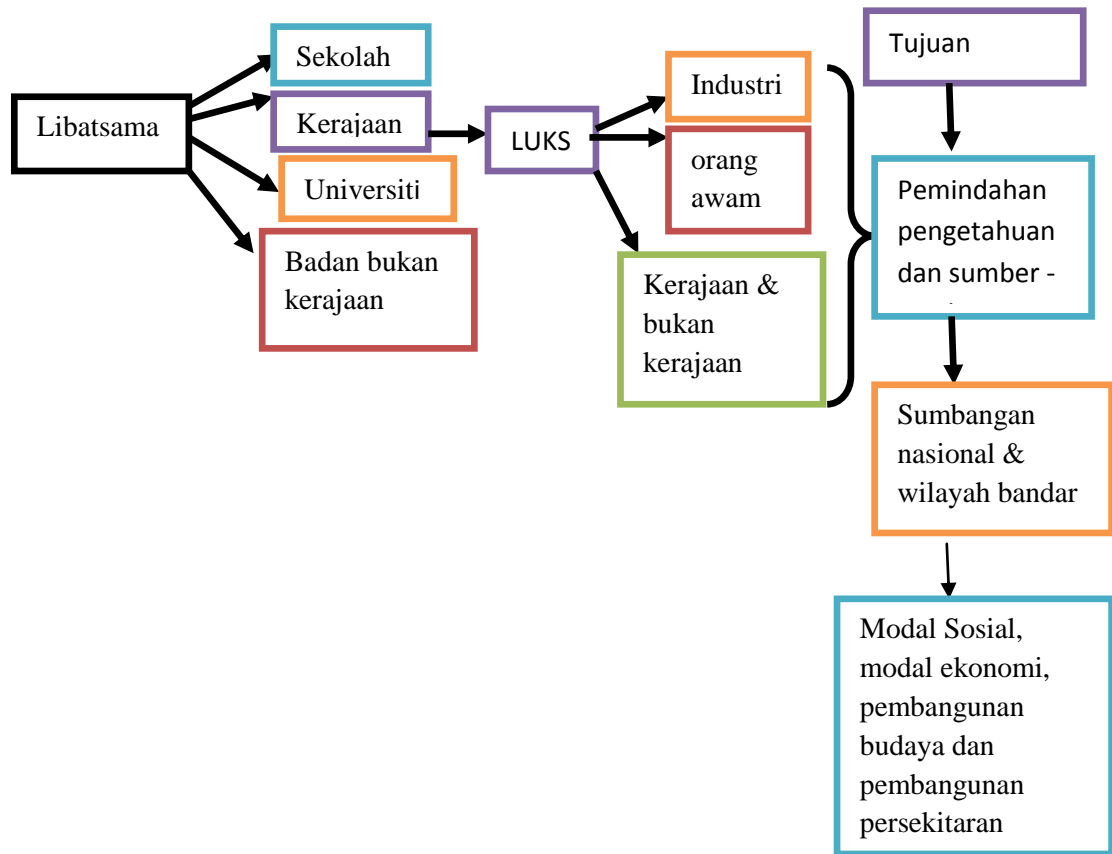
Libatsama

Sekolah

Kerajaan

Universiti

Badan bukan kerajaan

LUKS

Industri

orang awam

Kerajaan & bukan kerajaan

Tujuan

Pemindahan pengetahuan dan sumber -

Sumbangan nasional & wilayah bandar

Modal Sosial, modal ekonomi, pembangunan budaya dan pembangunan persekitaran